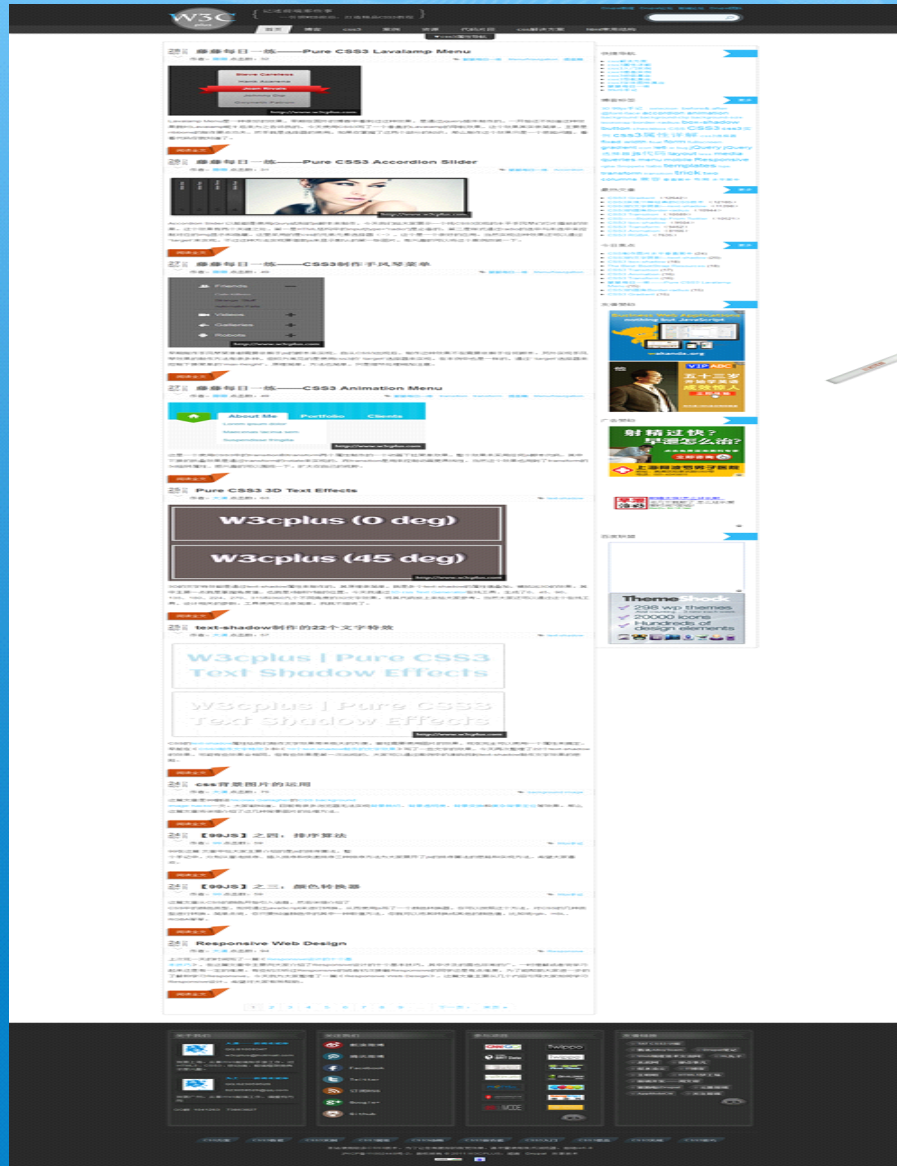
W3C

首页

嘉宾每日一练——Pure CSS3 Lavalamp Menu

嘉宾每日一练——Pure CSS3 Accordion Slider

嘉宾每日一练——CSS3制作手风琴菜单

Friends

Videos

Galleries

Podcasts

嘉宾每日一练——CSS3 Animation Menu

About Me

Portfolio

Clients

Pure CSS3 3D Text Effects

W3cplus (0 deg)

W3cplus (45 deg)

text-shadow制作的22个文字特效

W3cplus | Pure CSS3 Text Shadow Effects

W3cplus | Pure CSS3 Text Shadow Effects

css背景图片的运用

【99JS】之四、排序算法

【99JS】之三、颜色转换器

Responsive Web Design

射精过快？早泄怎么治？

ThemeShock

298 wp themes

20000 icons

Hundreds of design elements